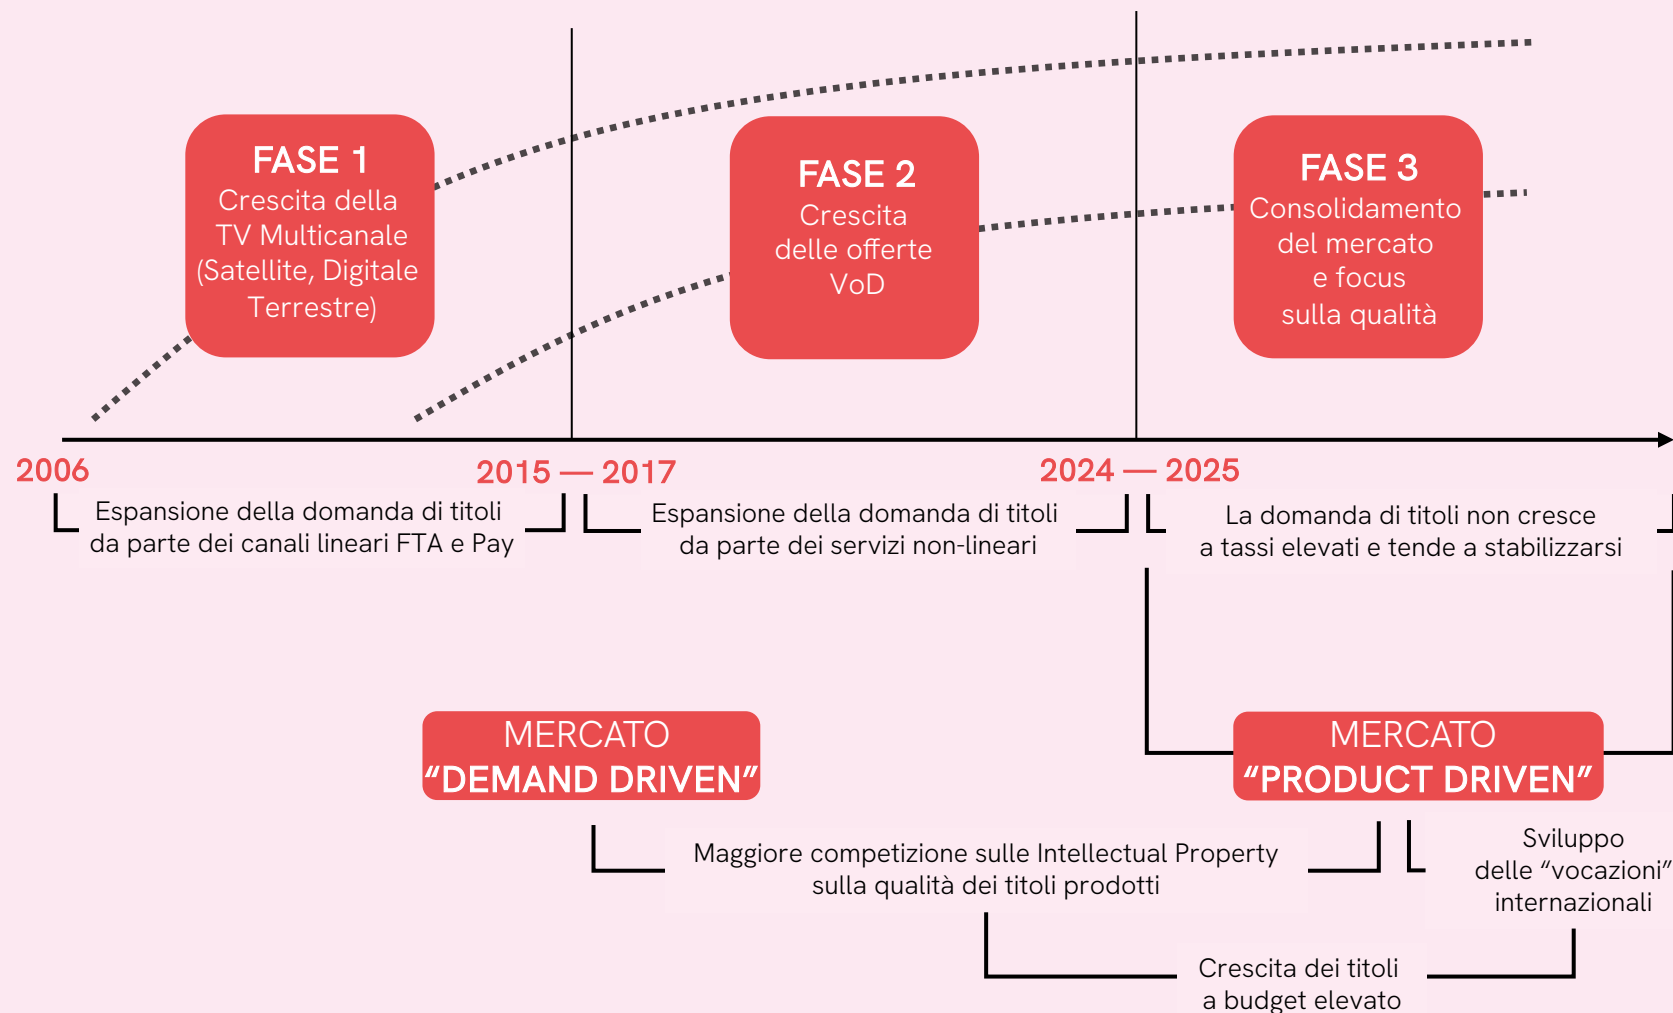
FASE 1
Crescita della TV Multicanale (Satellite, Digitale Terrestre)

FASE 2
Crescita delle offerte VoD

FASE 3
Consolidamento del mercato e focus sulla qualità

2006

2015 — 2017

2024 — 2025

Espansione della domanda di titoli da parte dei canali lineari FTA e Pay

Espansione della domanda di titoli da parte dei servizi non-lineari

La domanda di titoli non cresce a tassi elevati e tende a stabilizzarsi

MERCATO
"DEMAND DRIVEN"

MERCATO
"PRODUCT DRIVEN"

Maggiore competizione sulle Intellectual Property sulla qualità dei titoli prodotti

Sviluppo delle "vocazioni" internazionali

Crescita dei titoli a budget elevato